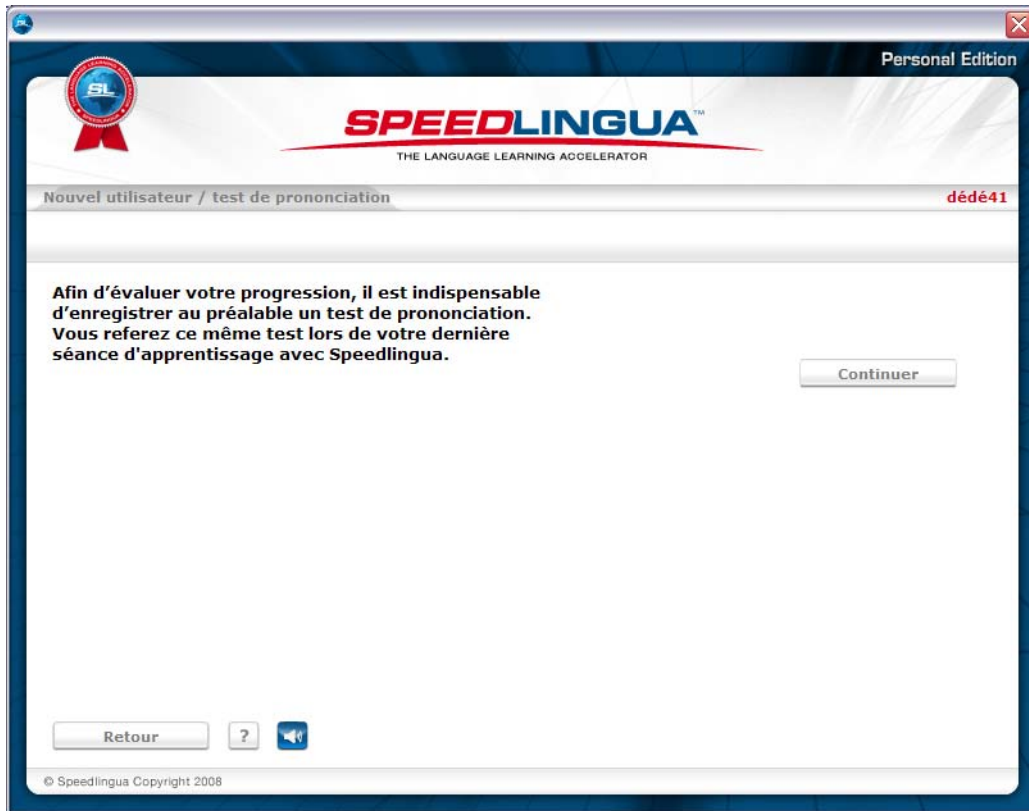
Personal Edition

SL

SPEEDLINGUA™
THE LANGUAGE LEARNING ACCELERATOR

Nouvel utilisateur / test de prononciation

dédé41

Afin d'évaluer votre progression, il est indispensable d'enregistrer au préalable un test de prononciation. Vous referez ce même test lors de votre dernière séance d'apprentissage avec Speedlingua.

Continuer

Retour

?

© Speedlingua Copyright 2008